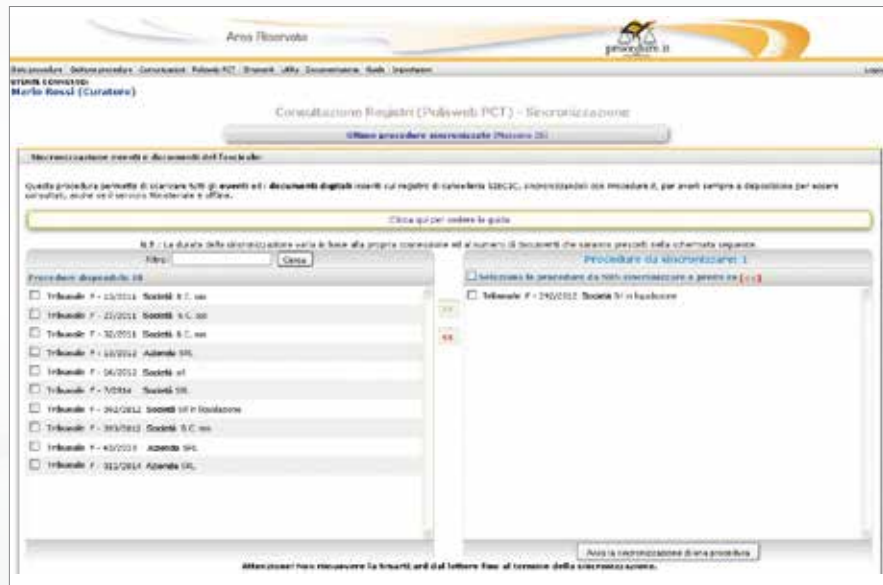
Area Riservata

Mario Rossi (Curatore)

Consultazione Registri (Polisweb PCT) - Sincronizzazione

Ultime procedure sincronizzate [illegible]

Sincronizzazione eventi e documenti del fascicolo

Questa procedura permette di scaricare tutti gli eventi ed i documenti digitali inseriti nel registro di cancelleria SIECIC, sincronizzandoli con le procedure, per averli sempre a disposizione per essere consultati, anche se il servizio Ministeriale è offline.

Clicca qui per vedere la guida

N.B.: La durata della sincronizzazione varia in base alla propria connessione ed al numero di documenti che saranno prescelti nella schermata seguente.

Filtro: Cerca

Procedure disponibili 10

Tribunale F - 13/2011 Società A.C. snc
Tribunale F - 23/2011 Società A.C. snc
Tribunale F - 32/2011 Società B.C. snc
Tribunale F - 12/2012 Azienda SRL
Tribunale F - 16/2012 Società srl
Tribunale F - 7/2014 Società SRL
Tribunale F - 292/2012 Società Srl in liquidazione
Tribunale F - 303/2012 Società B.C. snc
Tribunale F - 43/2013 Azienda SRL
Tribunale F - 322/2014 Azienda SRL

>>
<<

Procedure da sincronizzare: 1

Seleziona le procedure da non sincronizzare e premi su [<<]

Tribunale F - 292/2012 Società Srl in liquidazione

Avvia la sincronizzazione di una procedura

Attenzione! Non muovere la finestra del browser fino al termine della sincronizzazione.